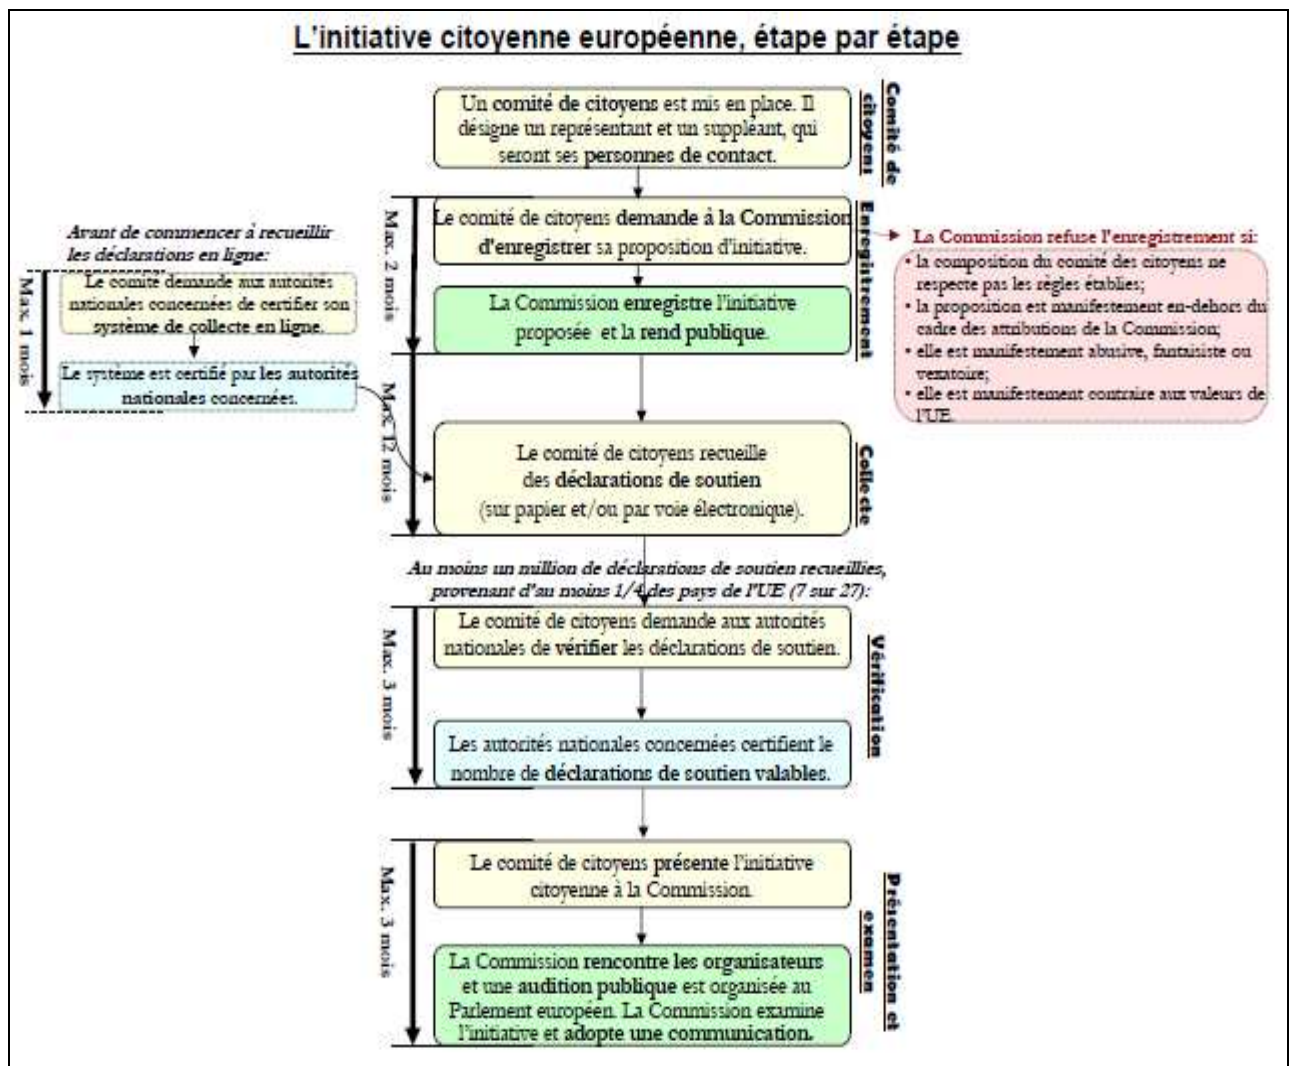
L'initiative citoyenne européenne, étape par étape

Comité de citoyens

Un comité de citoyens est mis en place. Il désigne un représentant et un suppléant, qui seront ses personnes de contact.

Max. 2 mois

Enregistrement

Le comité de citoyens demande à la Commission d'enregistrer sa proposition d'initiative.

La Commission enregistre l'initiative proposée et la rend publique.

La Commission refuse l'enregistrement si:
• la composition du comité des citoyens ne respecte pas les règles établies;
• la proposition est manifestement en-dehors du cadre des attributions de la Commission;
• elle est manifestement abusive, fantaisiste ou vexatoire;
• elle est manifestement contraire aux valeurs de l'UE.

Avant de commencer à recueillir les déclarations en ligne:

Max. 1 mois

Le comité demande aux autorités nationales concernées de certifier son système de collecte en ligne.

Le système est certifié par les autorités nationales concernées.

Max. 12 mois

Collecte

Le comité de citoyens recueille des déclarations de soutien (sur papier et/ou par voie électronique).

Au moins un million de déclarations de soutien recueillies, provenant d'au moins 1/4 des pays de l'UE (7 sur 27):

Max. 3 mois

Vérification

Le comité de citoyens demande aux autorités nationales de vérifier les déclarations de soutien.

Les autorités nationales concernées certifient le nombre de déclarations de soutien valables.

Max. 3 mois

Présentation et examen

Le comité de citoyens présente l'initiative citoyenne à la Commission.

La Commission rencontre les organisateurs et une audition publique est organisée au Parlement européen. La Commission examine l'initiative et adopte une communication.